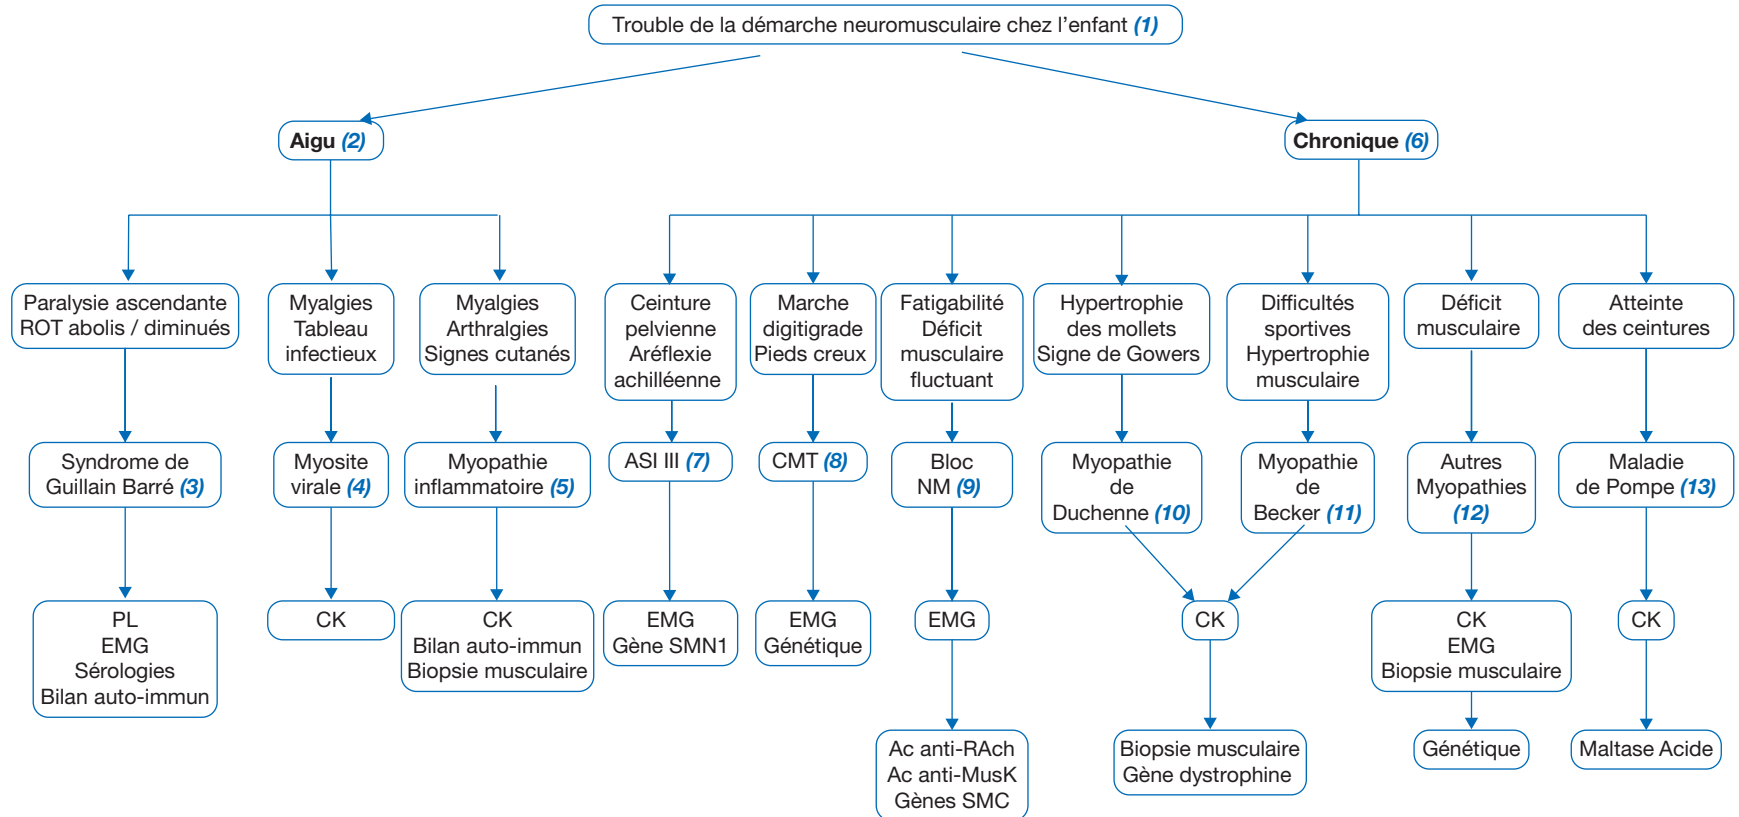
Trouble de la démarche neuromusculaire chez l'enfant (1)

Aigu (2)

Chronique (6)

Paralysie ascendante ROT abolis / diminués

Syndrome de Guillain Barré (3)

PL EMG Sérologies Bilan auto-immun

Myalgies Tableau infectieux

Myosite virale (4)

CK

Myalgies Arthralgies Signes cutanés

Myopathie inflammatoire (5)

CK Bilan auto-immun Biopsie musculaire

Ceinture pelvienne Aréflexie achilléenne

ASI III (7)

EMG Gène SMN1

Marche digitigrade Pieds creux

CMT (8)

EMG Génétique

Fatigabilité Déficit musculaire fluctuant

Bloc NM (9)

EMG

Ac anti-RAch Ac anti-MusK Gènes SMC

Hypertrophie des mollets Signe de Gowers

Myopathie de Duchenne (10)

Difficultés sportives Hypertrophie musculaire

Myopathie de Becker (11)

CK

Biopsie musculaire Gène dystrophine

Déficit musculaire

Autres Myopathies (12)

CK EMG Biopsie musculaire

Génétique

Atteinte des ceintures

Maladie de Pompe (13)

CK

Maltase Acide